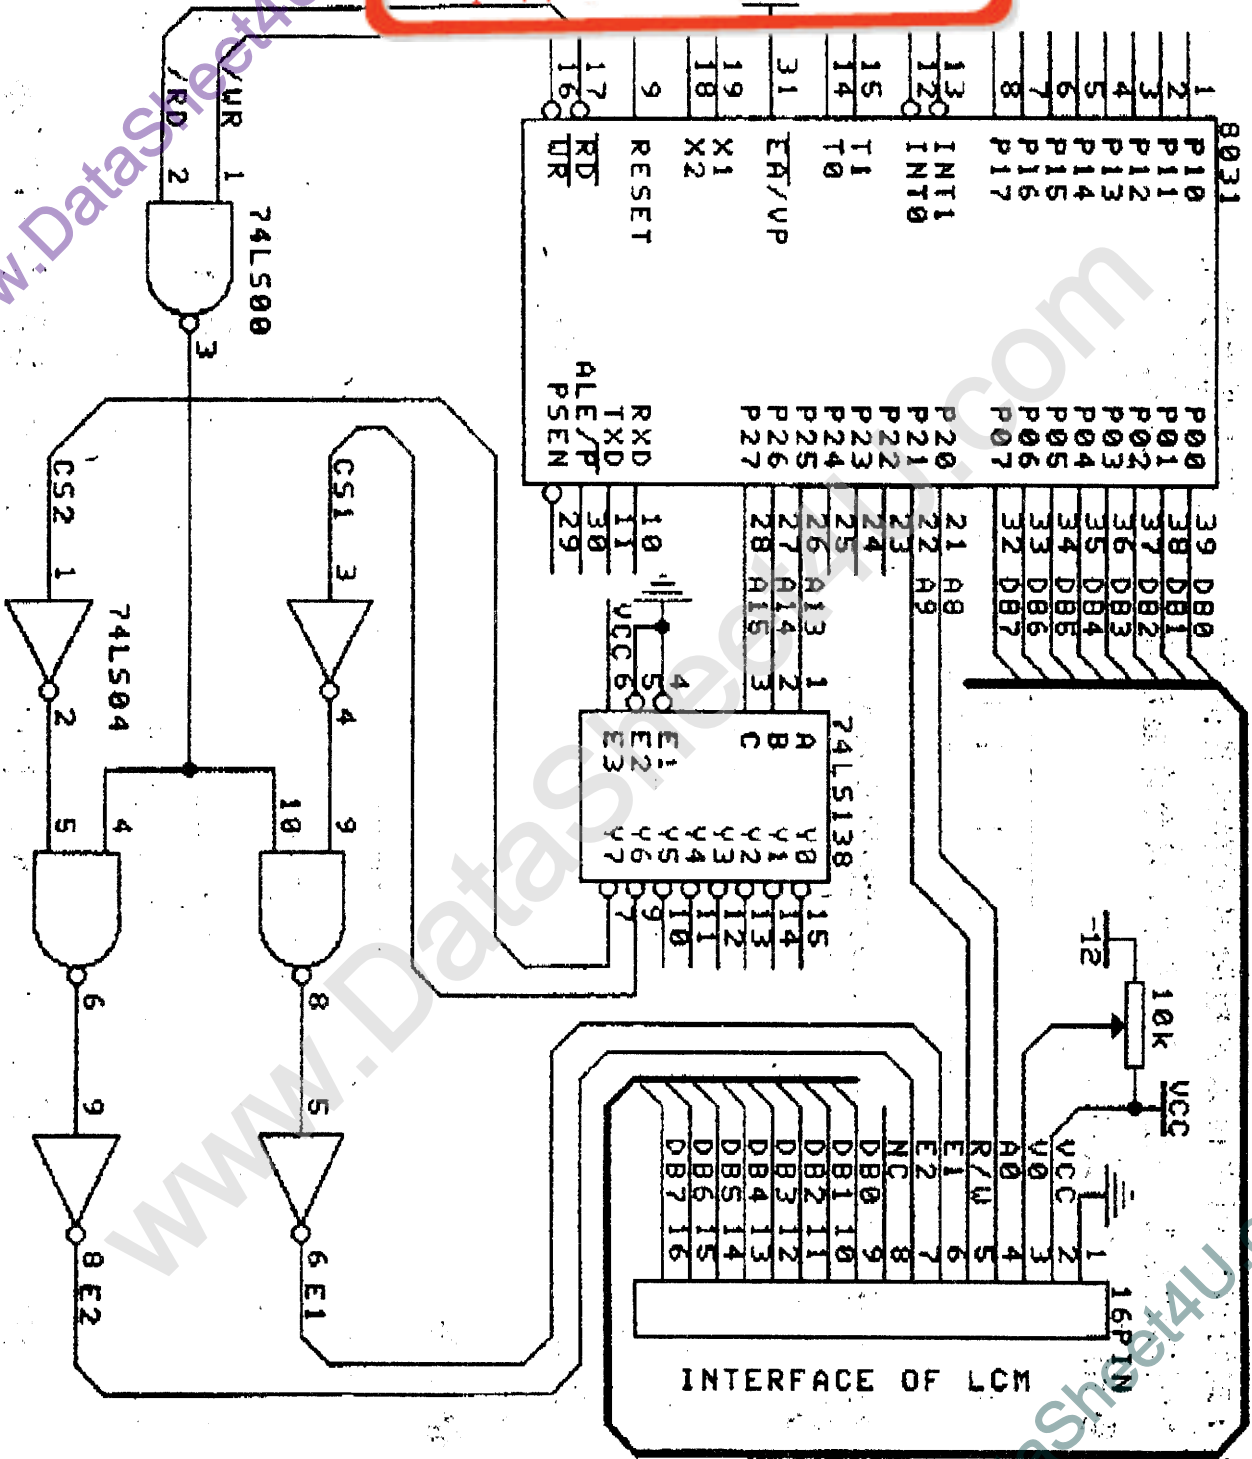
www.DataSheet4U.com

8031

1 2 3 4 5 6 7 8
P10 P11 P12 P13 P14 P15 P16 P17

13 12
INT1 INT0

15 14
T1 T0

31
EA/VP

19 18
X1 X2

9
RESET

17 16
RD WR

P00 P01 P02 P03 P04 P05 P06 P07
39 38 37 36 35 34 33 32
DB0 DB1 DB2 DB3 DB4 DB5 DB6 DB7

P20 P21 P22 P23 P24 P25 P26 P27
21 22 23 24 25 26 27 28
A8 A9 A13 A14 A15

RXD TXD ALE/P PSEN
10 11 30 29

/WR 1
/RD 2
74LS00
3

CS2 1
74LS04
2
CS1 3
4

5 4
10 9
6
8
9
5
8 E2
6 E1

74LS138
1 2 3
A B C
4 5 6
E1 E2 E3
VCC
Y0 Y1 Y2 Y3 Y4 Y5 Y6 Y7
15 14 13 12 11 10 9 7

-12
10k
VCC

1 2 3 4 5 6 7 8 9 10 11 12 13 14 15 16
VCC V0 A0 R/W E1 E2 NC DB0 DB1 DB2 DB3 DB4 DB5 DB6 DB7
16PIN

INTERFACE OF LCM

www.DataSheet4U.com